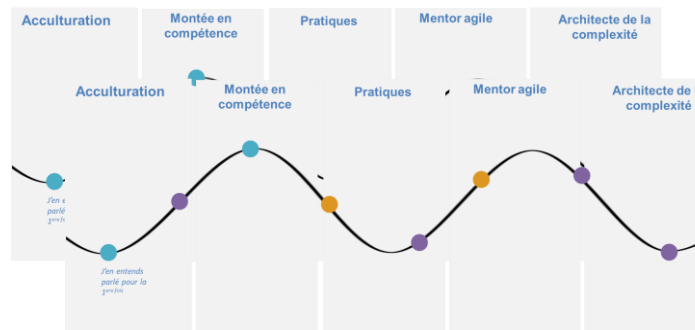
Acculturation

Montée en compétence

Pratiques

Mentor agile

Architecte de la complexité

J'en e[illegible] parlé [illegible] 1ère fo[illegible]

Acculturation

Montée en compétence

Pratiques

Mentor agile

Architecte de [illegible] complexité

J'en entends parlé pour la 1ère fois